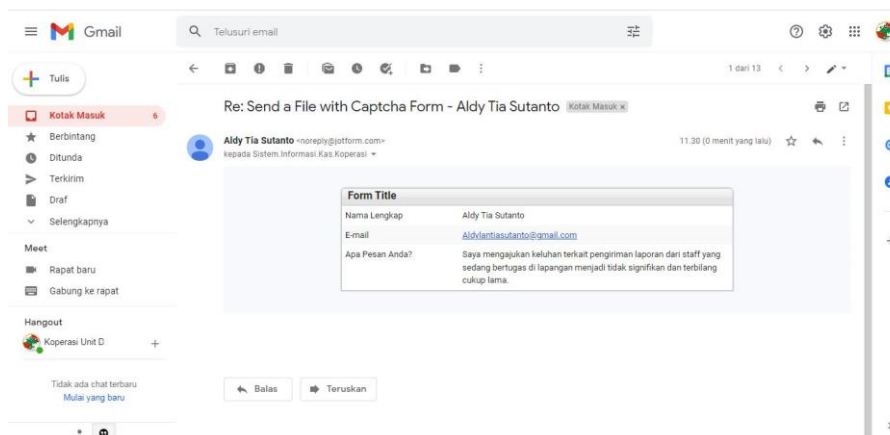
Gmail

Telusuri email

Tulis

Kotak Masuk 6
Berbintang
Ditunda
Terkirim
Draf
Selengkapnya

Meet
Rapat baru
Gabung ke rapat

Hangout
Koperasi Unit D +

Tidak ada chat terbaru
Mulai yang baru

1 dari 13

Re: Send a File with Captcha Form - Aldy Tia Sutanto Kotak Masuk ×

Aldy Tia Sutanto <noreply@jotform.com>
kepada Sistem.Informasi.Kas.Koperasi

11.30 (0 menit yang lalu)

| Form Title | |
|---|---|
| Nama Lengkap | Aldy Tia Sutanto |
| E-mail | Aldylantiasutanto@gmail.com |
| Apa Pesan Anda? | Saya mengajukan keluhan terkait pengiriman laporan dari staff yang sedang bertugas di lapangan menjadi tidak signifikan dan terbilang cukup lama. |

Balas
Teruskan